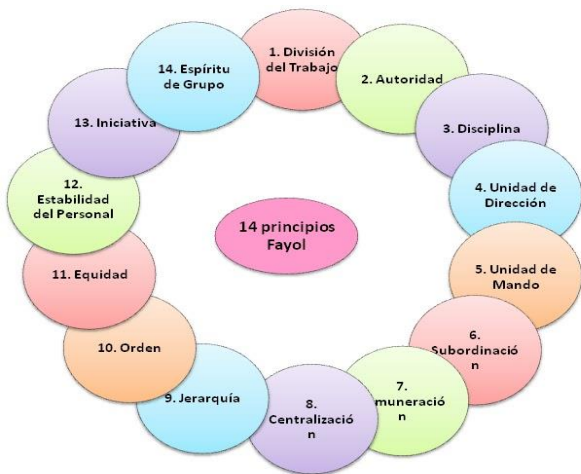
14 principios Fayol

1. División del Trabajo

2. Autoridad

3. Disciplina

4. Unidad de Dirección

5. Unidad de Mando

6. Subordinación

7. muneración

8. Centralización

9. Jerarquía

10. Orden

11. Equidad

12. Estabilidad del Personal

13. Iniciativa

14. Espíritu de Grupo